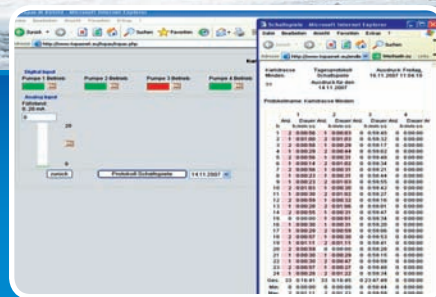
Schaltspiele - Microsoft Internet Explorer
Datei Bearbeiten Ansicht Favoriten Extras ?
Zurück
Suchen
Favoriten
http://www.topsonet.eu/hpsp/hpsp.php

Digital Input
Pumpe 1 Betrieb
Pumpe 2 Betrieb
Pumpe 3 Betrieb
Pumpe 4 Betrieb
Analog Input
Füllstand
0..20 mA
20
0
zurück
Protokoll Schaltspiele
14.11.2007

Schaltspiele - Microsoft Internet Explorer
Datei Bearbeiten Ansicht Favoriten Extras ?
Zurück
Suchen
Fahrstrasse Minden
Tagesprotokoll Schaltspiele
Ausdruck Freitag, 16.11.2007 11:04:15
Ausdruck für den 14.11.2007
<<
Probelstname: Fahrstrasse Minden
1
2
3
4
Std Anz Dauer Anz Dauer Anz Dauer Anz Dauer Anz
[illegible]
Ges.
Min.
Max.